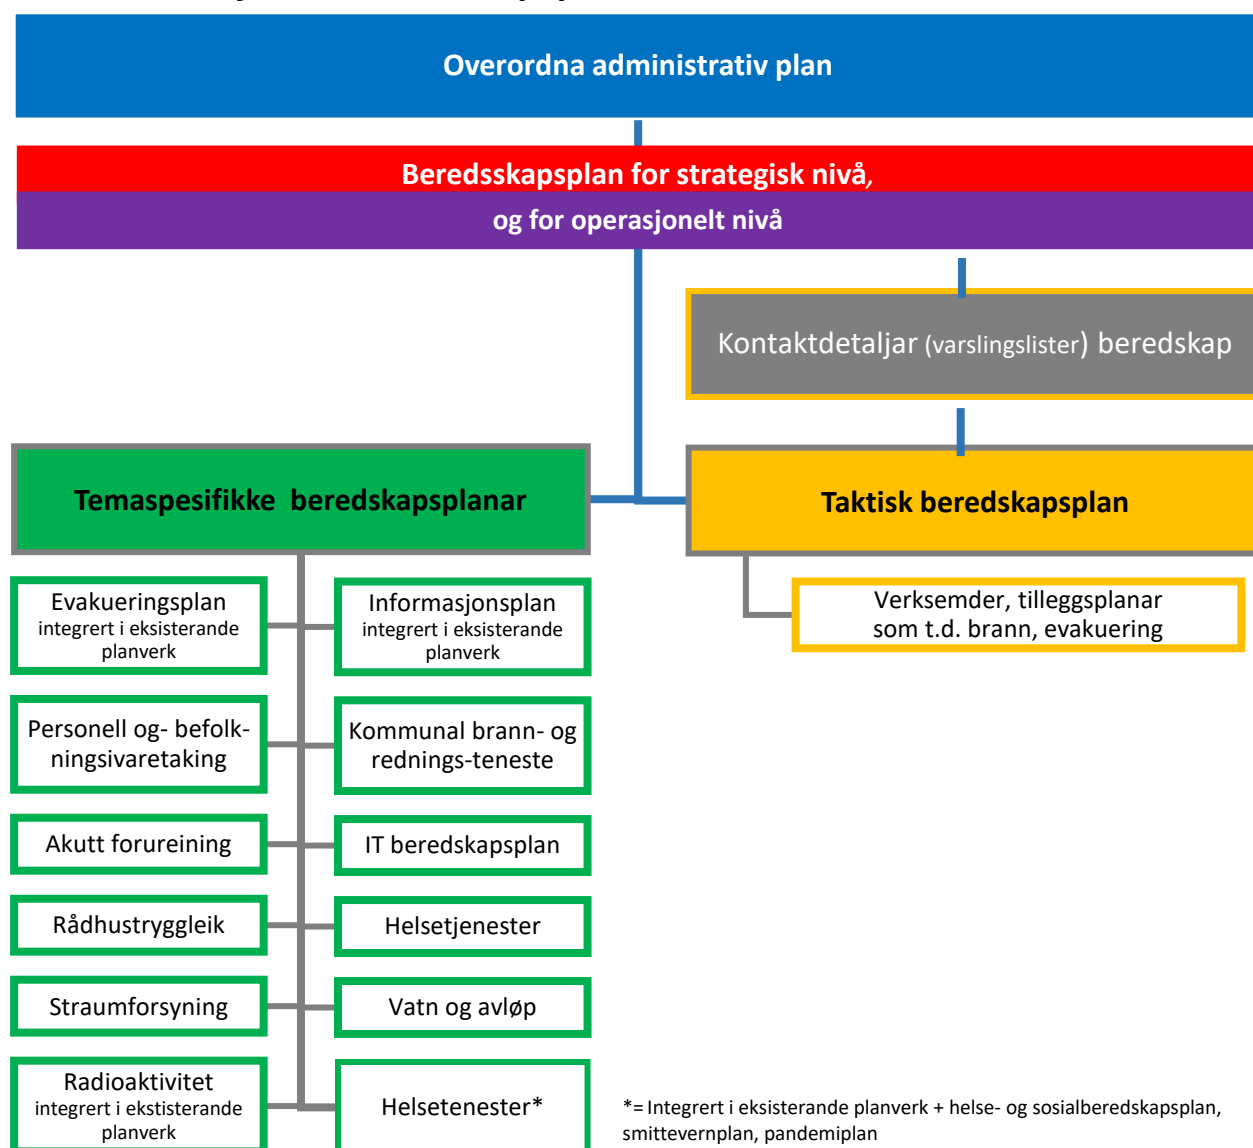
Overordna administrativ plan

Beredsskapsplan for strategisk nivå, og for operasjonelt nivå

Kontaktdetaljar (varslingslister) beredskap

Temaspesifikke beredskapsplanar

Taktisk beredskapsplan

Verksemder, tilleggsplanar som t.d. brann, evakuering

Evakueringsplan integrert i eksisterande planverk

Informasjonsplan integrert i eksisterande planverk

Personell og- befolkningsivaretaking

Kommunal brann- og rednings-teneste

Akutt forureining

IT beredskapsplan

Rådhustryggleik

Helsetjenester

Straumforsyning

Vatn og avløp

Radioaktivitet integrert i ekstisterande planverk

Helsetenester*

*= Integrert i eksisterande planverk + helse- og sosialberedskapsplan, smittevernplan, pandemiplan